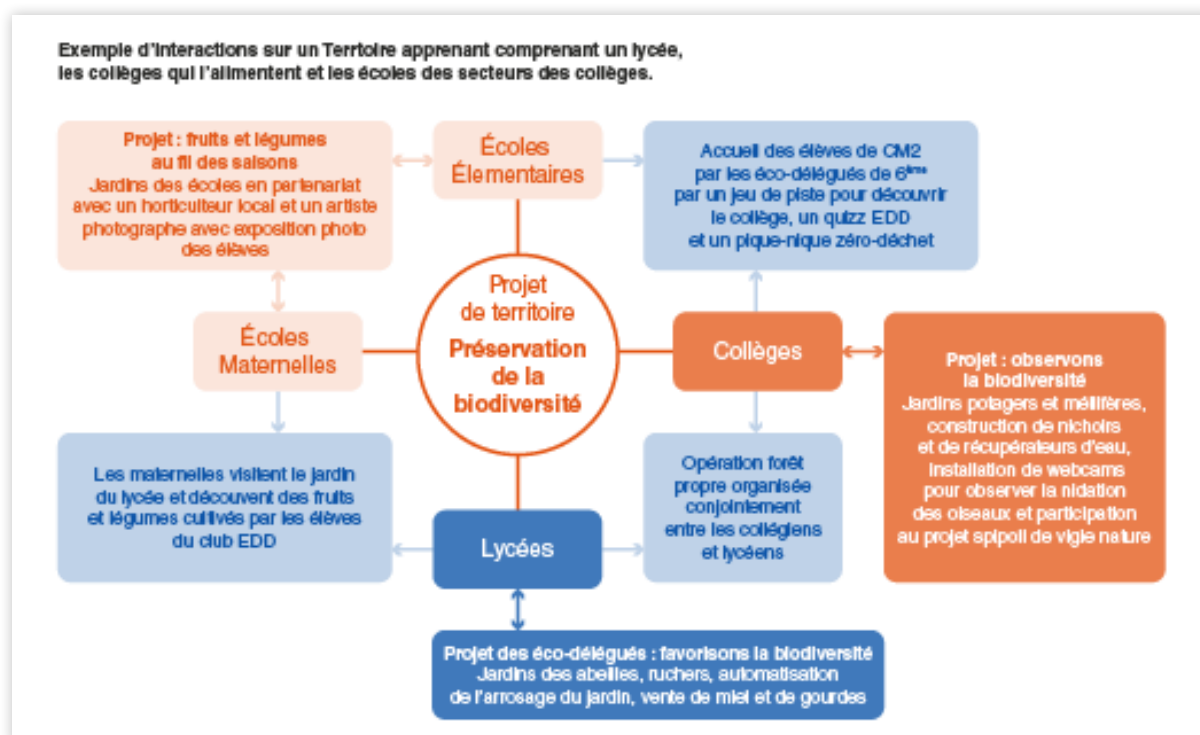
Exemple d'interactions sur un Territoire apprenant comprenant un lycée, les collèges qui l'alimentent et les écoles des secteurs des collèges.

Projet : fruits et légumes au fil des saisons
Jardins des écoles en partenariat avec un horticulteur local et un artiste photographe avec exposition photo des élèves

Écoles Élémentaires

Accueil des élèves de CM2 par les éco-délégués de 6$^{ème}$ par un jeu de piste pour découvrir le collège, un quizz EDD et un pique-nique zéro-déchet

Écoles Maternelles

Projet de territoire
Préservation de la biodiversité

Collèges

Projet : observons la biodiversité
Jardins potagers et mellifères, construction de nichoirs et de récupérateurs d'eau, installation de webcams pour observer la nidation des oiseaux et participation au projet spipoll de vigie nature

Les maternelles visitent le jardin du lycée et découvent des fruits et légumes cultivés par les élèves du club EDD

Lycées

Opération forêt propre organisée conjointement entre les collégiens et lycéens

Projet des éco-délégués : favorisons la biodiversité
Jardins des abeilles, ruchers, automatisation de l'arrosage du jardin, vente de miel et de gourdes